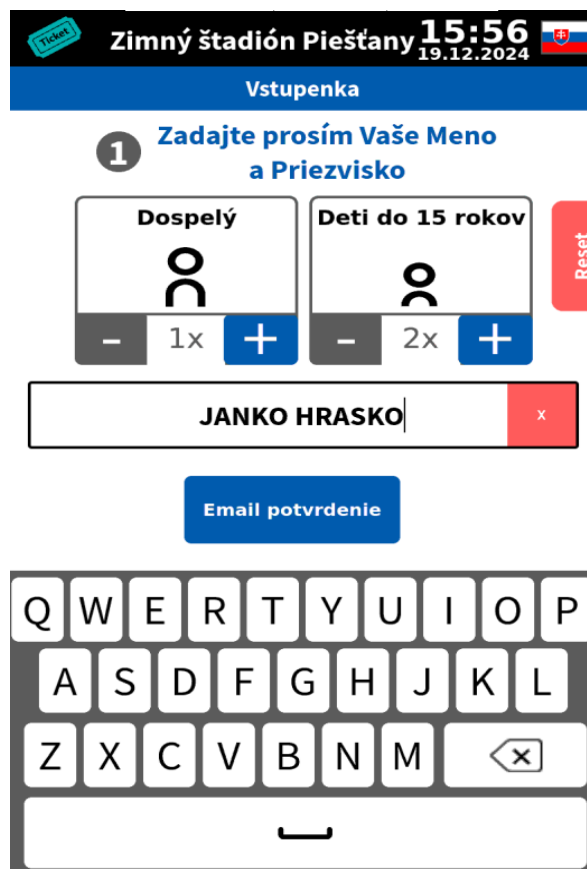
Ticket
Zimný štadión Piešťany 15:56 19.12.2024

Vstupenka

1 Zadajte prosím Vaše Meno a Priezvisko

Dospelý
- 1x +

Deti do 15 rokov
- 2x +

Reset

JANKO HRASKO
x

Email potvrdenie

Q W E R T Y U I O P
A S D F G H J K L
Z X C V B N M